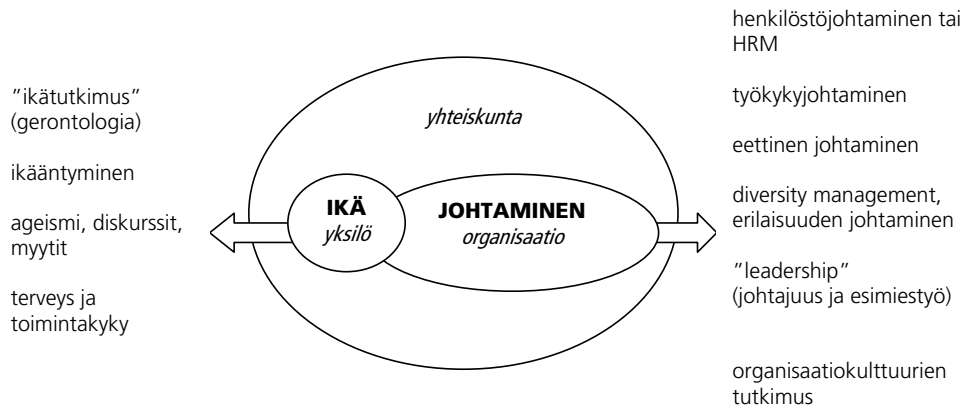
"ikätutkimus" (gerontologia)

ikääntyminen

ageismi, diskurssit, myytit

terveys ja toimintakyky

yhteiskunta

IKÄ
yksilö

JOHTAMINEN
organisaatio

henkilöstöjohtaminen tai HRM

työkykyjohtaminen

eettinen johtaminen

diversity management, erilaisuuden johtaminen

"leadership" (johtajuus ja esimiestyö)

organisaatiokulttuurien tutkimus